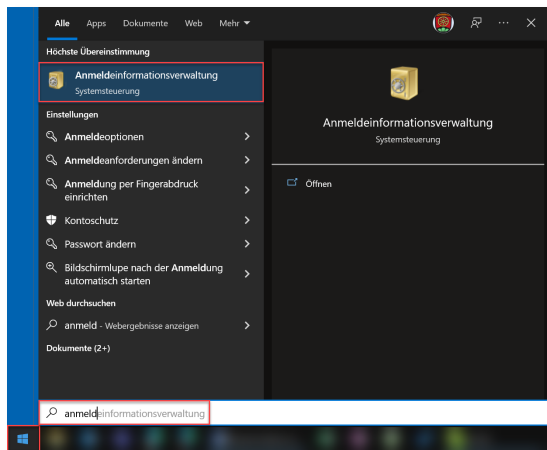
Alle Apps Dokumente Web Mehr

Höchste Übereinstimmung

Anmeldeinformationsverwaltung
Systemsteuerung

Einstellungen

Anmeldeoptionen

Anmeldeanforderungen ändern

Anmeldung per Fingerabdruck einrichten

Kontoschutz

Passwort ändern

Bildschirmlupe nach der Anmeldung automatisch starten

Web durchsuchen

anmeld - Webergebnisse anzeigen

Dokumente (2+)

Anmeldeinformationsverwaltung
Systemsteuerung

Öffnen

anmeldeinformationsverwaltung